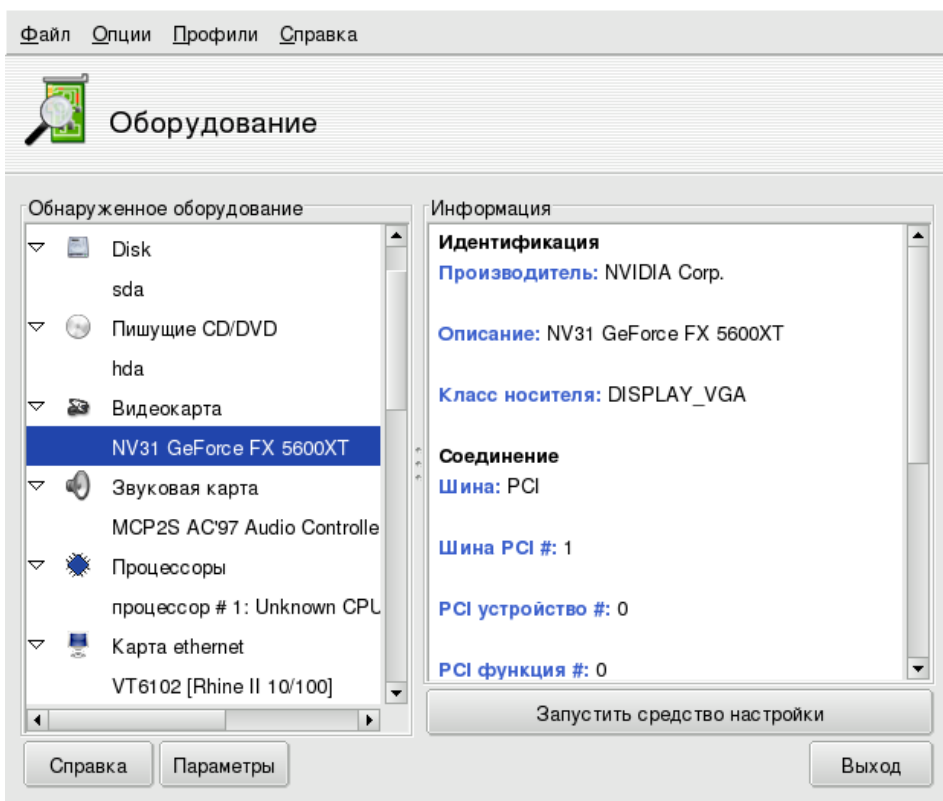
Файл Опции Профили Справка

Оборудование

Обнаруженное оборудование

Disk
sda
Пишущие CD/DVD
hda
Видеокарта
NV31 GeForce FX 5600XT
Звуковая карта
MCP2S AC'97 Audio Controlle
Процессоры
процессор # 1: Unknown CPU
Карта ethernet
VT6102 [Rhine II 10/100]

Информация

Идентификация
Производитель: NVIDIA Corp.

Описание: NV31 GeForce FX 5600XT

Класс носителя: DISPLAY_VGA

Соединение
Шина: PCI

Шина PCI #: 1

PCI устройство #: 0

PCI функция #: 0

Запустить средство настройки

Справка Параметры Выход